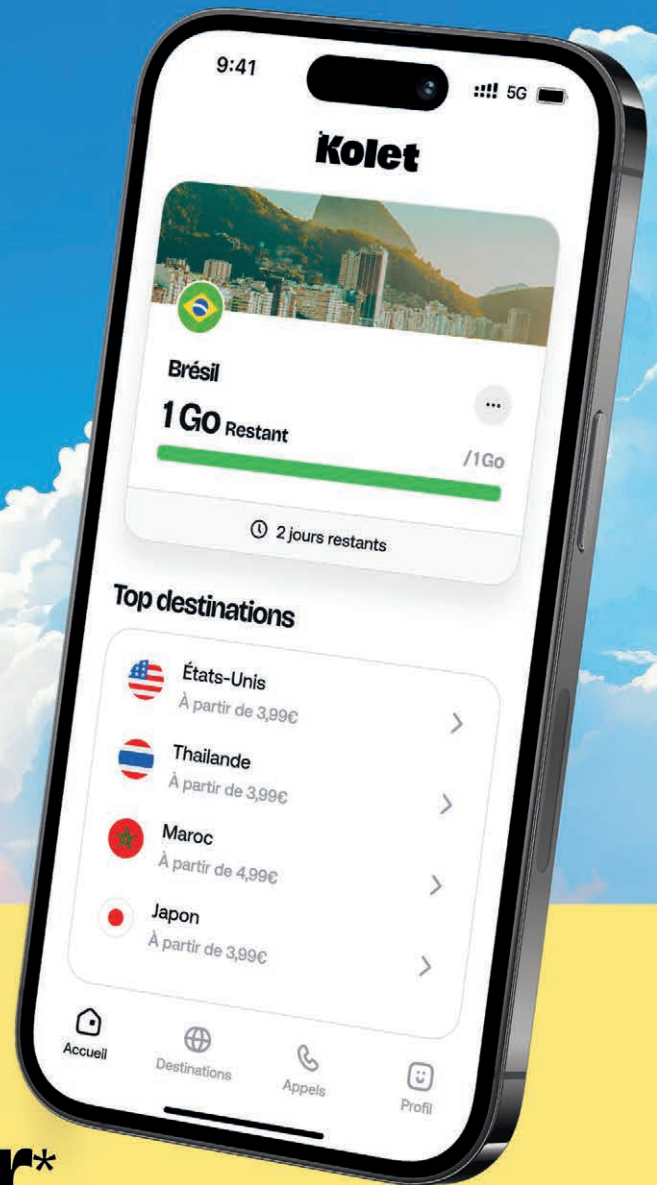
9:41

5G

Kolet

Brésil

1 Go Restant

/1Go

2 jours restants

Top destinations

États-Unis
À partir de 3,99€

Thailande
À partir de 3,99€

Maroc
À partir de 4,99€

Japon
À partir de 3,99€

Accueil

Destinations

Appels

Profil

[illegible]*